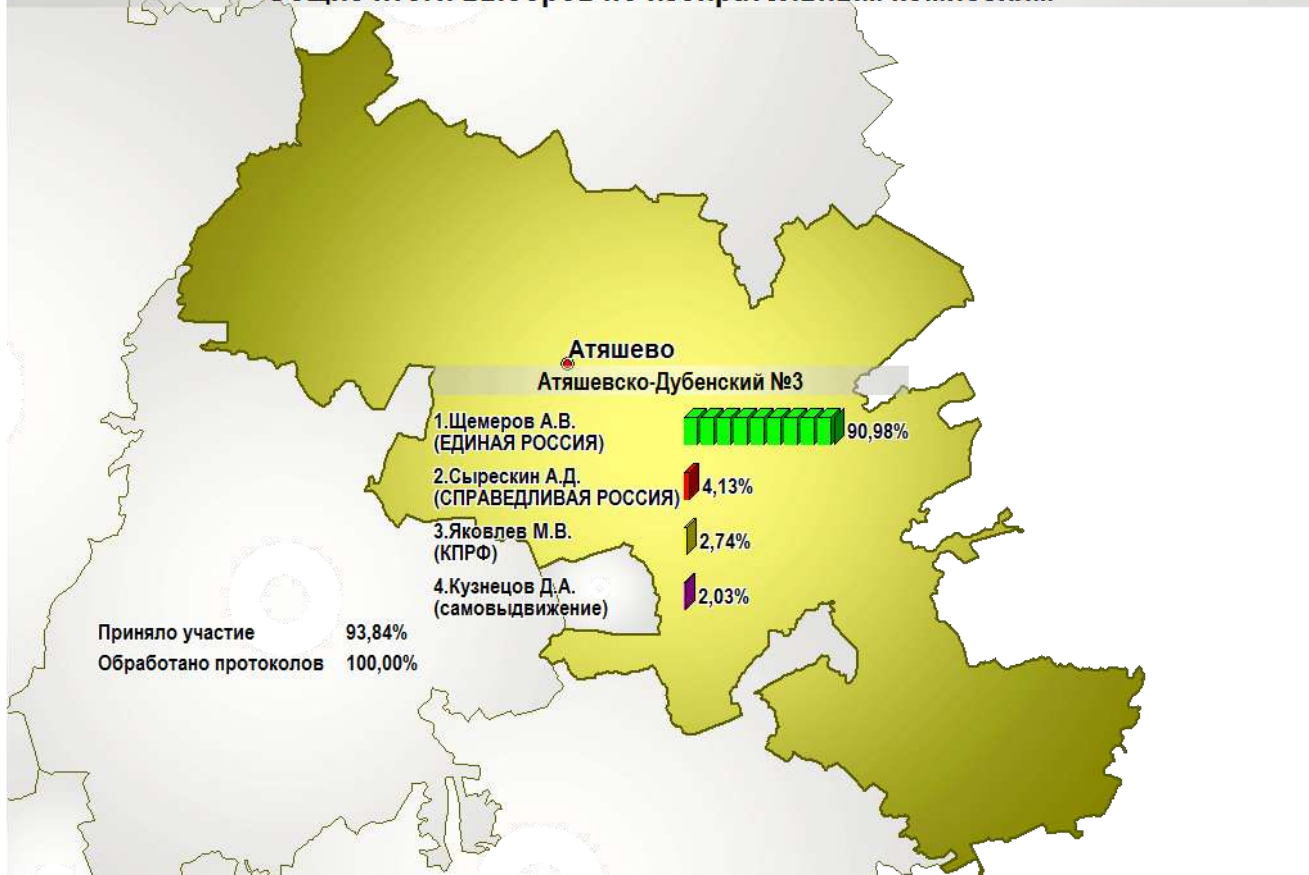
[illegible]

Атяшево

Атяшевско-Дубенский №3

1.Щемеров А.В. (ЕДИНАЯ РОССИЯ) 90,98%

2.Сырескин А.Д. (СПРАВЕДЛИВАЯ РОССИЯ) 4,13%

3.Яковлев М.В. (КПРФ) 2,74%

4.Кузнецов Д.А. (самовыдвижение) 2,03%

Приняло участие 93,84%

Обработано протоколов 100,00%